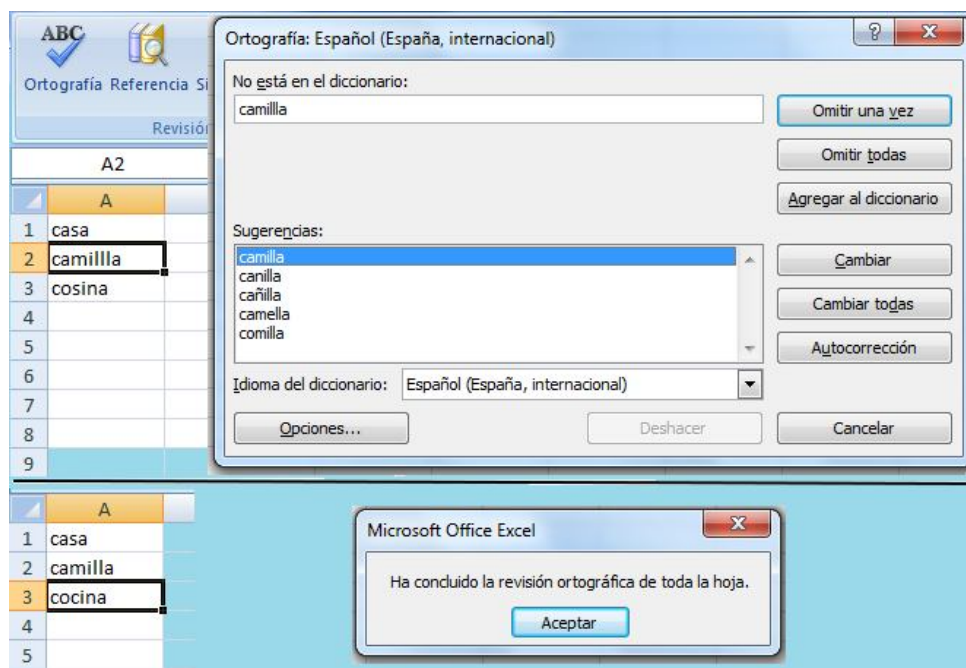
ABC
Ortografía Referencia Si
Revisión
A2

| | A |
|---|---|
| 1 | casa |
| 2 | camillla |
| 3 | cosina |
| 4 | |
| 5 | |
| 6 | |
| 7 | |
| 8 | |
| 9 | |

Ortografía: Español (España, internacional)
?
X
No está en el diccionario:
camillla
Omitir una vez
Omitir todas
Agregar al diccionario
Sugerencias:
camilla
canilla
cañilla
camella
comilla
Cambiar
Cambiar todas
Autocorrección
Idioma del diccionario: Español (España, internacional)
Opciones...
Deshacer
Cancelar

| | A |
|---|---|
| 1 | casa |
| 2 | camilla |
| 3 | cocina |
| 4 | |
| 5 | |

Microsoft Office Excel
X
Ha concluido la revisión ortográfica de toda la hoja.
Aceptar